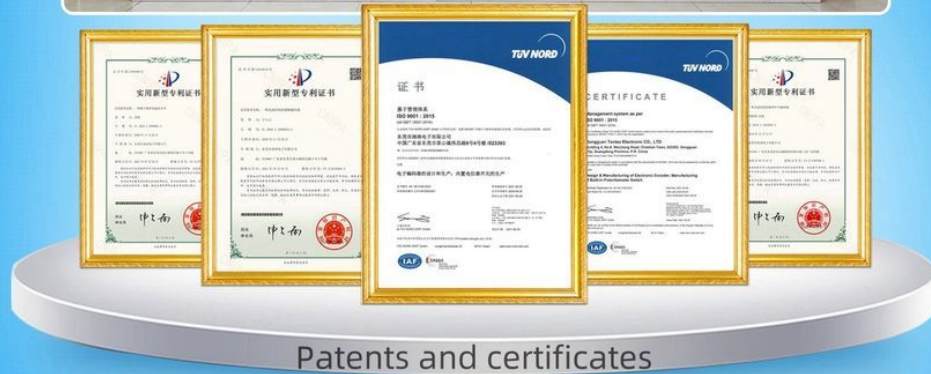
实用新型专利证书

实用新型专利证书

TÜV NORD

证书

基于管理体系
ISO 9001 : 2015

东莞市满腾电子有限公司

电子编码器的设计和生产，内置电位器开关的生产

IAF

TÜV NORD

CERTIFICATE

Management system as per
ISO 9001 : 2015

Dongguan Tantao Electronic CO., LTD

Design & Manufacturing of Electronic Encoder; Manufacturing of Built-in Potentiometer Switch

IAF

实用新型专利证书

Patents and certificates